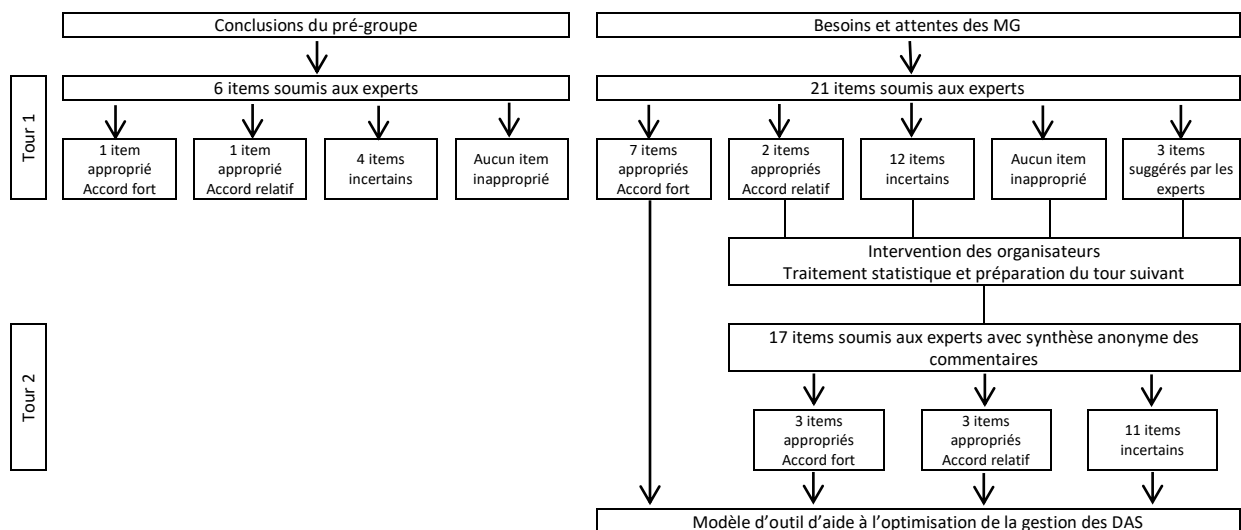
Conclusions du pré-groupe

Besoins et attentes des MG

Tour 1

6 items soumis aux experts

21 items soumis aux experts

1 item approprié Accord fort

1 item approprié Accord relatif

4 items incertains

Aucun item inapproprié

7 items appropriés Accord fort

2 items appropriés Accord relatif

12 items incertains

Aucun item inapproprié

3 items suggérés par les experts

Intervention des organisateurs
Traitement statistique et préparation du tour suivant

Tour 2

17 items soumis aux experts avec synthèse anonyme des commentaires

3 items appropriés Accord fort

3 items appropriés Accord relatif

11 items incertains

Modèle d'outil d'aide à l'optimisation de la gestion des DAS